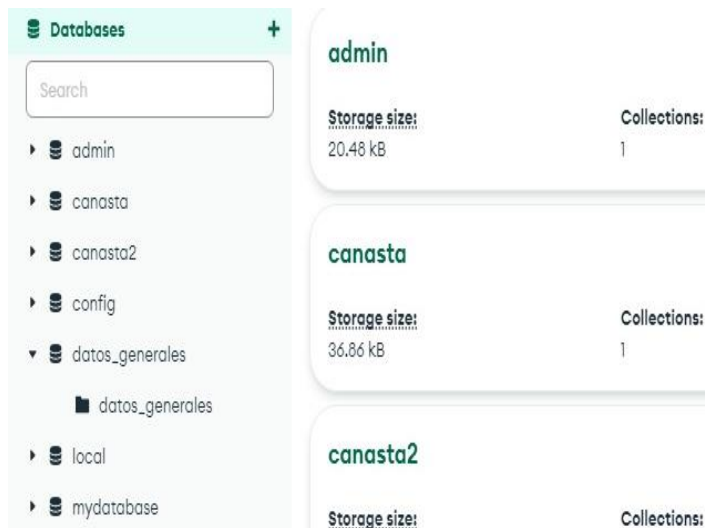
Databases +

Search

admin

canasta

canasta2

config

datos_generales

datos_generales

local

mydatabase

admin

Storage size:
20.48 kB

Collections:
1

canasta

Storage size:
36.86 kB

Collections:
1

canasta2

Storage size:

Collections: